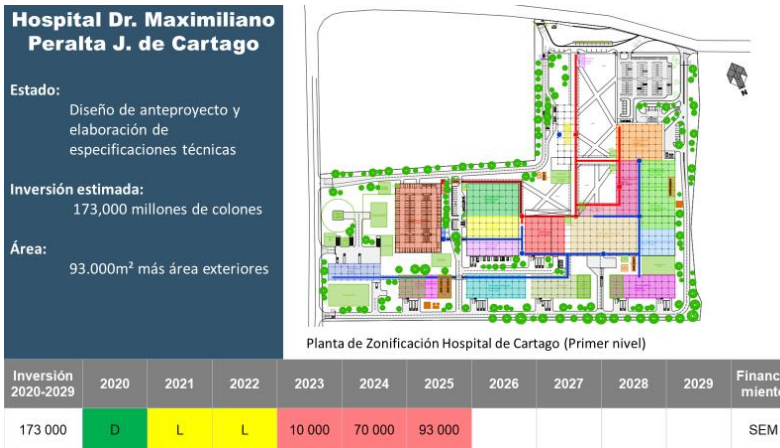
Hospital Dr. Maximiliano Peralta J. de Cartago

Estado:
Diseño de anteproyecto y elaboración de especificaciones técnicas

Inversión estimada:
173,000 millones de colones

Área:
93.000m² más área exteriores

Planta de Zonificación Hospital de Cartago (Primer nivel)

| Inversión 2020-2029 | 2020 | 2021 | 2022 | 2023 | 2024 | 2025 | 2026 | 2027 | 2028 | 2029 | Financ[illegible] miento |
|---|---|---|---|---|---|---|---|---|---|---|---|
| 173 000 | D | L | L | 10 000 | 70 000 | 93 000 | | | | | SEM |